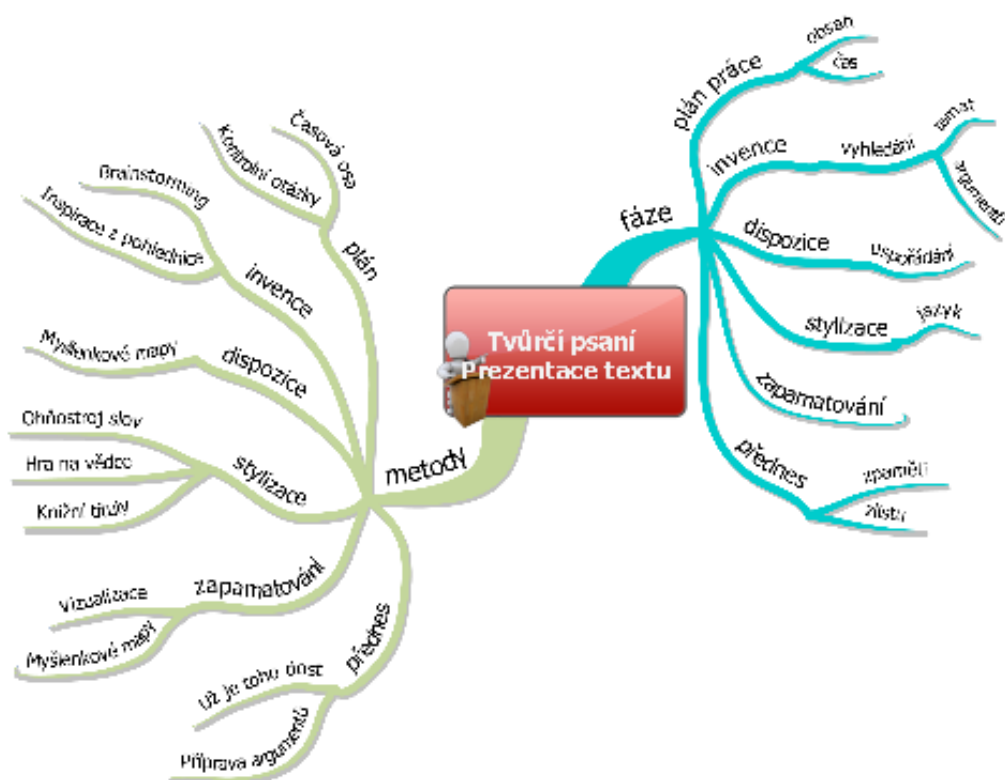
Tvůrčí psaní
Prezentace textu

fáze
plán práce
obsah
čas
invence
vyhledání
témat
argumentů
dispozice
uspořádání
stylizace
jazyk
zapamatování
přednes
zpaměti
z lístku

metody
plán
Časová osa
Kontrolní otázky
invence
Brainstorming
Inspirace z pohlednice
dispozice
Myšlenkové mapy
stylizace
Ohňostroj slov
Hra na vědce
Knižní tituly
zapamatování
Vizualizace
Myšlenkové mapy
přednes
Už je toho dost
Příprava argumentů